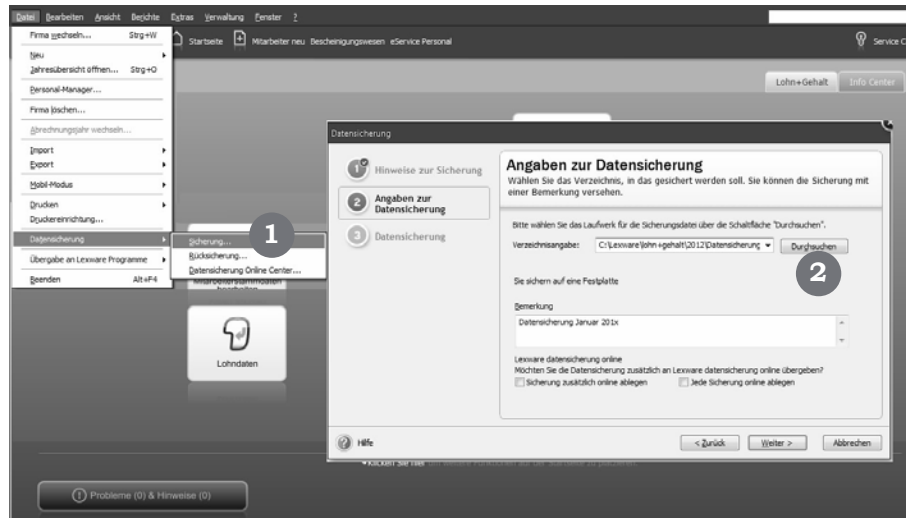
Datei Bearbeiten Ansicht Berichte Extras Verwaltung Fenster ?

Firma wechseln... Strg+W
Neu
Jahresübersicht öffnen... Strg+O
Personal-Manager...
Firma löschen...
Abrechnungsjahr wechseln...
Import
Export
Mobil-Modus
Drucken
Druckereinrichtung...
Datensicherung
Übergabe an Lexware Programme
Beenden Alt+F4

Sicherung...
Rücksicherung...
Datensicherung Online Center...

1

Startseite Mitarbeiter neu Bescheinigungswesen eService Personal

Service C

Lohn+Gehalt Info Center

Lohndaten

Datensicherung

Hinweise zur Sicherung
Angaben zur Datensicherung
Datensicherung

Angaben zur Datensicherung
Wählen Sie das Verzeichnis, in das gesichert werden soll. Sie können die Sicherung mit einer Bemerkung versehen.

Bitte wählen Sie das Laufwerk für die Sicherungsdatei über die Schaltfläche "Durchsuchen".
Verzeichnisangabe: C:\Lexware\lohn+gehalt\2012\Datensicherung
Durchsuchen

2

Sie sichern auf eine Festplatte

Bemerkung
Datensicherung Januar 201x

Lexware datensicherung online
Möchten Sie die Datensicherung zusätzlich an Lexware datensicherung online übergeben?
Sicherung zusätzlich online ablegen
Jede Sicherung online ablegen

Hilfe
< Zurück
Weiter >
Abbrechen

Probleme (0) & Hinweise (0)